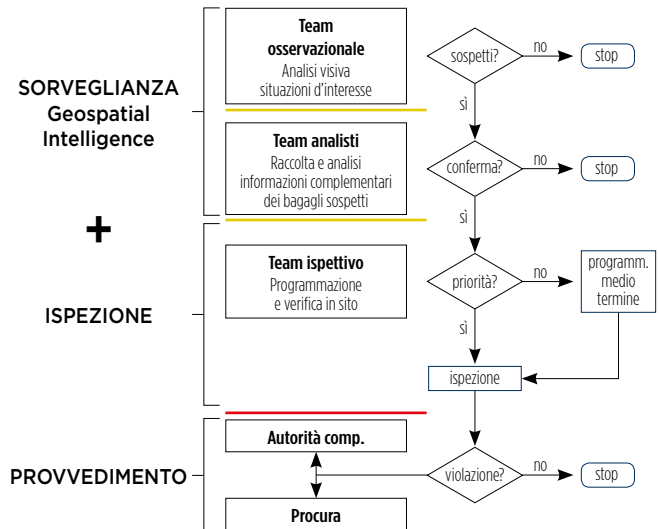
SORVEGLIANZA
Geospatial
Intelligence

+

ISPEZIONE

PROVVEDIMENTO

**Team osservazionale**
Analisi visiva situazioni d'interesse

sospetti?
no
stop
sì

**Team analisti**
Raccolta e analisi informazioni complementari dei bagagli sospetti

conferma?
no
stop
sì

**Team ispettivo**
Programmazione e verifica in sito

priorità?
no
programm. medio termine
sì

ispezione

**Autorità comp.**

violazione?
no
stop

**Procura**